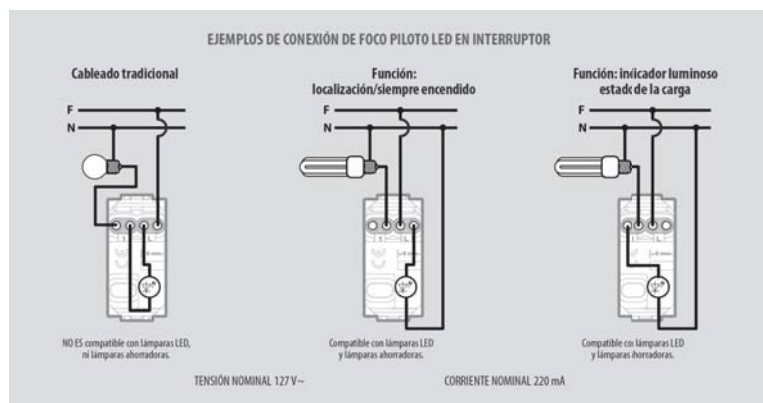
EJEMPLOS DE CONEXIÓN DE FOCO PILOTO LED EN INTERRUPTOR

Cableado tradicional

F

N

NO ES compatible con lámparas LED, ni lámparas ahorradoras.

Función: localización/siempre encendido

F

N

Compatible con lámparas LED y lámparas ahorradoras.

Función: indicador luminoso estado de la carga

F

N

Compatible con lámparas LED y lámparas ahorradoras.

TENSIÓN NOMINAL 127 V~

CORRIENTE NOMINAL 220 mA